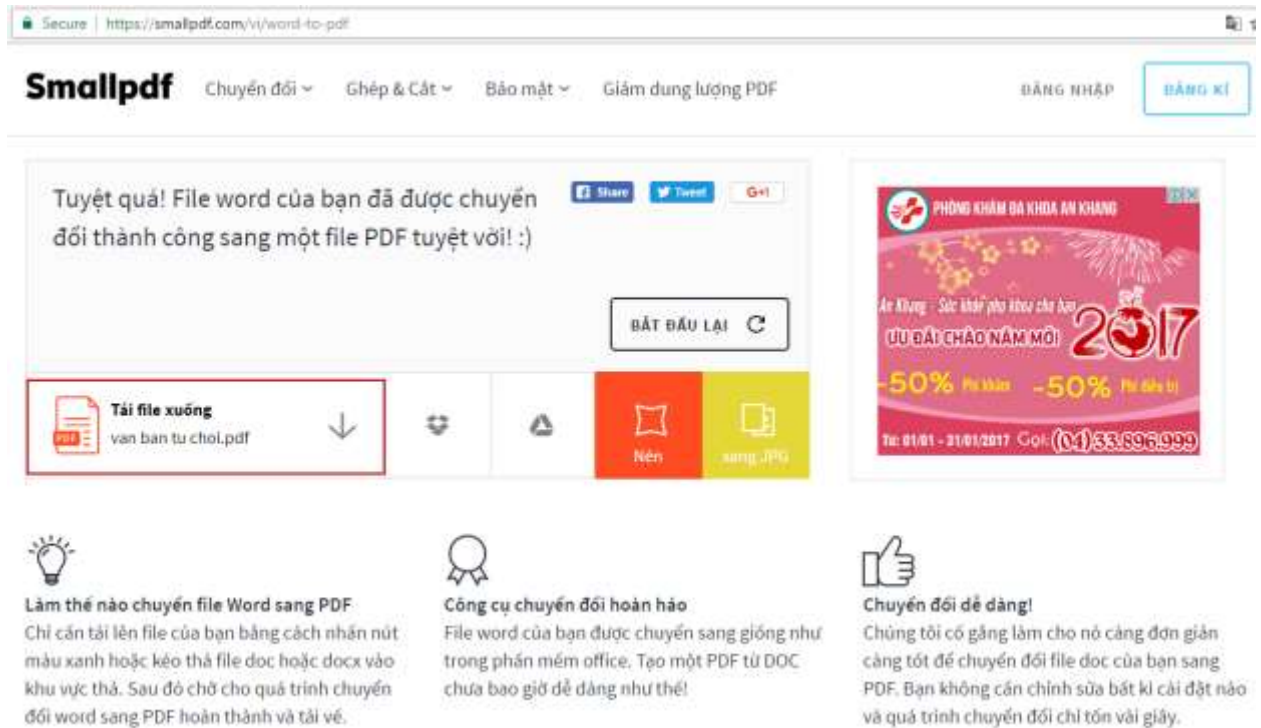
Secure | https://smallpdf.com/vi/word-to-pdf

Smallpdf Chuyển đổi Ghép & Cắt Bảo mật Giảm dung lượng PDF ĐĂNG NHẬP ĐĂNG KÍ

Tuyệt quá! File word của bạn đã được chuyển đổi thành công sang một file PDF tuyệt vời! :)

Share Tweet G+1

BẮT ĐẦU LẠI

Tải file xuống
van ban tu choi.pdf

Nén
sang JPG

PHÒNG KHÁM ĐA KHOA AN KHANG
An Khang - Sức khỏe phụ khoa cho bạn
ƯU ĐÃI CHÀO NĂM MỚI 2017
-50% Phí khám -50% Phí điều trị
Từ: 01/01 - 31/01/2017 Gọi: (04) 33.896.999

Làm thế nào chuyển file Word sang PDF
Chỉ cần tải lên file của bạn bằng cách nhấn nút màu xanh hoặc kéo thả file doc hoặc docx vào khu vực thả. Sau đó chờ cho quá trình chuyển đổi word sang PDF hoàn thành và tải về.

Công cụ chuyển đổi hoàn hảo
File word của bạn được chuyển sang giống như trong phần mềm office. Tạo một PDF từ DOC chưa bao giờ dễ dàng như thế!

Chuyển đổi dễ dàng!
Chúng tôi cố gắng làm cho nó càng đơn giản càng tốt để chuyển đổi file doc của bạn sang PDF. Bạn không cần chỉnh sửa bất kì cài đặt nào và quá trình chuyển đổi chỉ tốn vài giây.